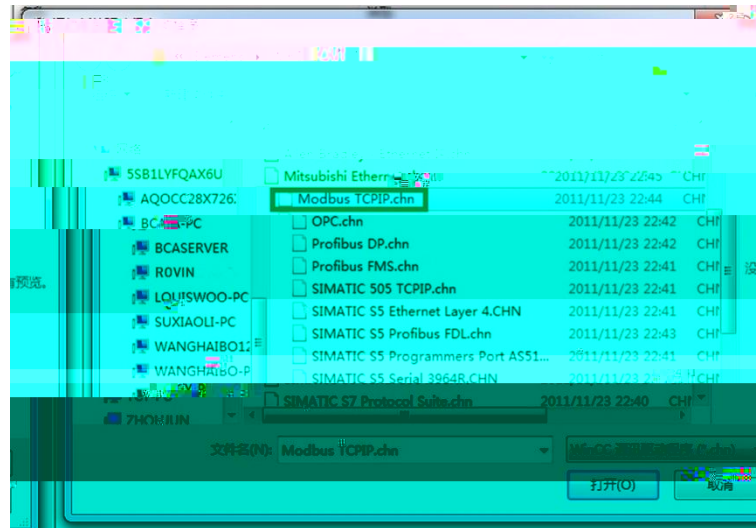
5SB1LYFQAX6U
AQOCC28X7263
BC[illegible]-PC
BCASERVER
ROVIN
LOUISWOO-PC
SUXIAOLI-PC
WANGHAIBO12
WANGHAIBO-P
ZHOMJUN

预览。

Mitsubishi Ethern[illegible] 2011/11/23 22:45 CHN
Modbus TCPIP.chn 2011/11/23 22:44 CHN
OPC.chn 2011/11/23 22:42 CHN
Profibus DP.chn 2011/11/23 22:42 CHN
Profibus FMS.chn 2011/11/23 22:41 CHN
SIMATIC 505 TCPIP.chn 2011/11/23 22:41 CHN
SIMATIC S5 Ethernet Layer 4.CHN 2011/11/23 22:41 CHN
SIMATIC S5 Profibus FDL.chn 2011/11/23 22:43 CHN
SIMATIC S5 Programmers Port AS51... 2011/11/23 22:45 CHN
SIMATIC S5 Serial 3964R.CHN 2011/11/23 22:4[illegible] CHN
SIMATIC S7 Protocol Suite.chn 2011/11/23 22:40 CHN

文件名(N): Modbus TCPIP.chn
WinCC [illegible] (*.chn)
打开(O)
取消